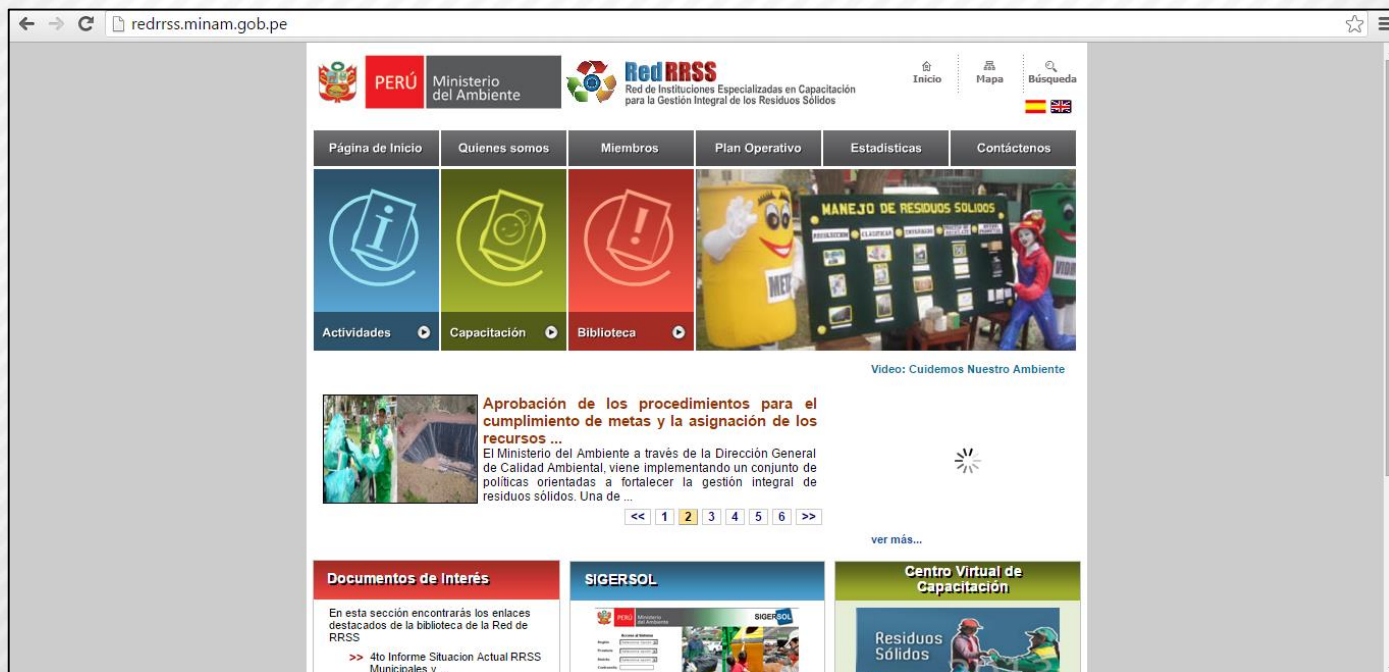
redrrss.minam.gob.pe

PERÚ Ministerio del Ambiente

Red RRSS
Red de Instituciones Especializadas en Capacitación para la Gestión Integral de los Residuos Sólidos

Inicio Mapa Búsqueda

Página de Inicio | Quienes somos | Miembros | Plan Operativo | Estadisticas | Contáctenos

Actividades
Capacitación
Biblioteca

MANEJO DE RESIDUOS SOLIDOS

Video: Cuidemos Nuestro Ambiente

Aprobación de los procedimientos para el cumplimiento de metas y la asignación de los recursos ...
El Ministerio del Ambiente a través de la Dirección General de Calidad Ambiental, viene implementando un conjunto de políticas orientadas a fortalecer la gestión integral de residuos sólidos. Una de ...

<< 1 2 3 4 5 6 >>

ver más...

Documentos de Interés
En esta sección encontrarás los enlaces destacados de la biblioteca de la Red de RRSS
>> 4to Informe Situacion Actual RRSS Municipales y

SIGERSOL

Centro Virtual de Capacitación
Residuos Sólidos